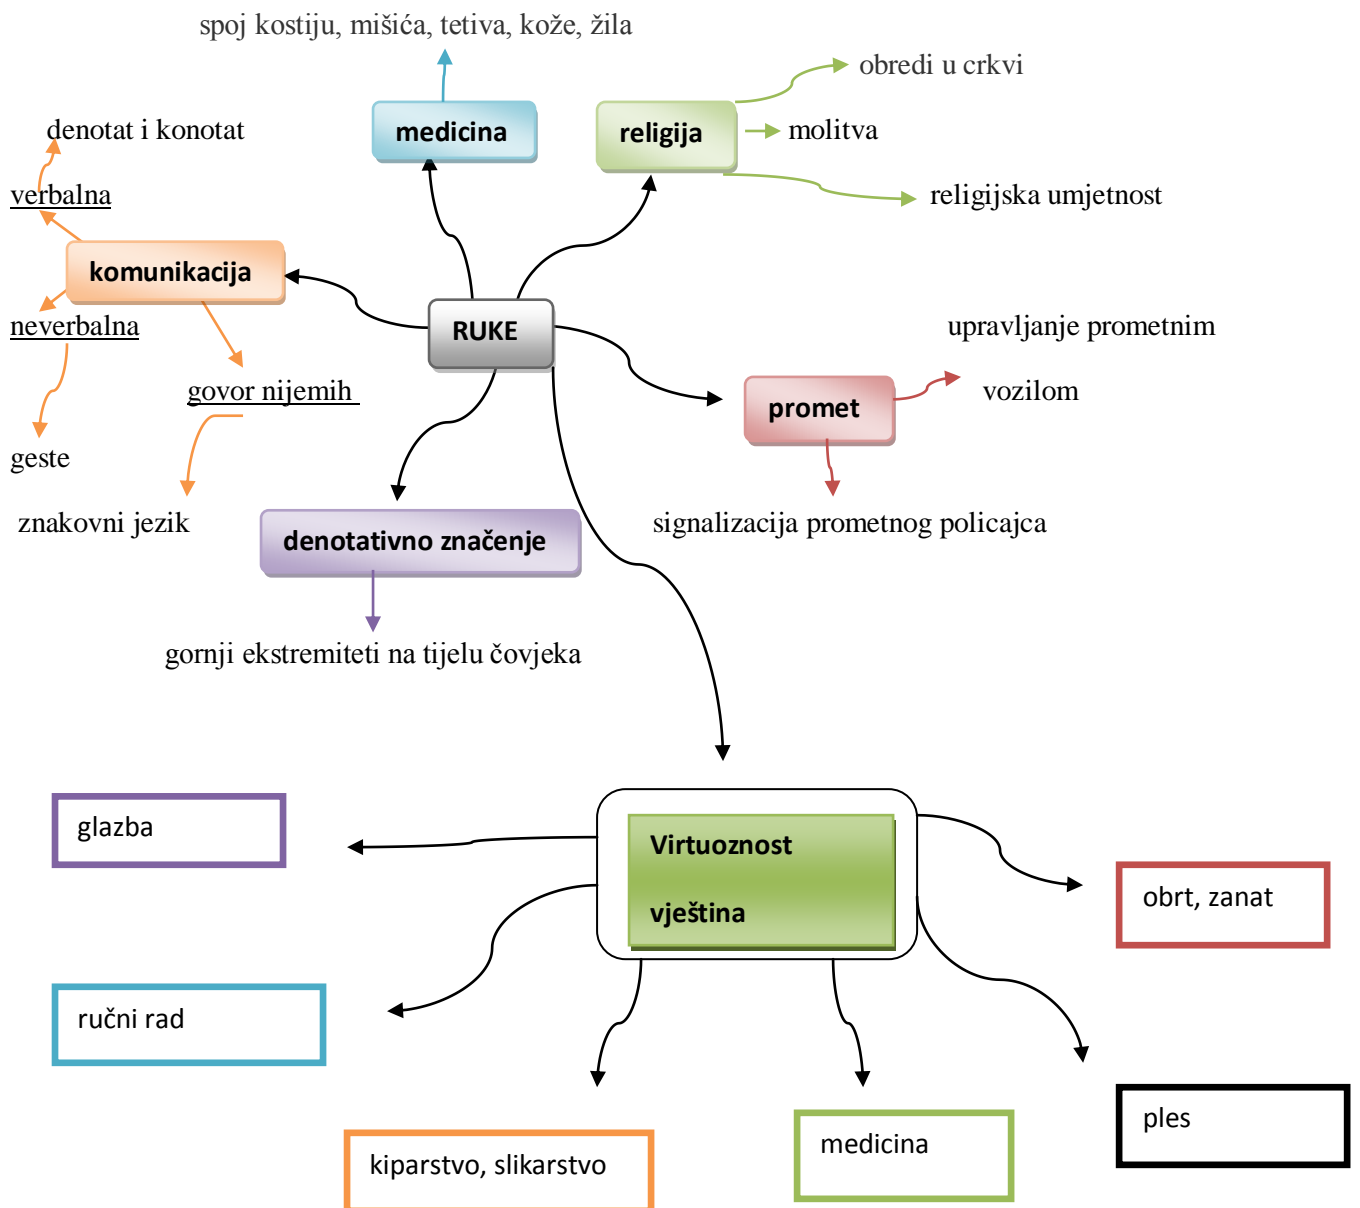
spoj kostiju, mišića, tetiva, kože, žila

medicina

religija

obredi u crkvi

molitva

religijska umjetnost

denotat i konotat

verbalna

komunikacija

neverbalna

RUKE

govor nijemih

geste

znakovni jezik

upravljanje prometnim vozilom

promet

signalizacija prometnog policajca

denotativno značenje

gornji ekstremiteti na tijelu čovjeka

glazba

Virtuoznost vještina

obrt, zanat

ručni rad

kiparstvo, slikarstvo

medicina

ples